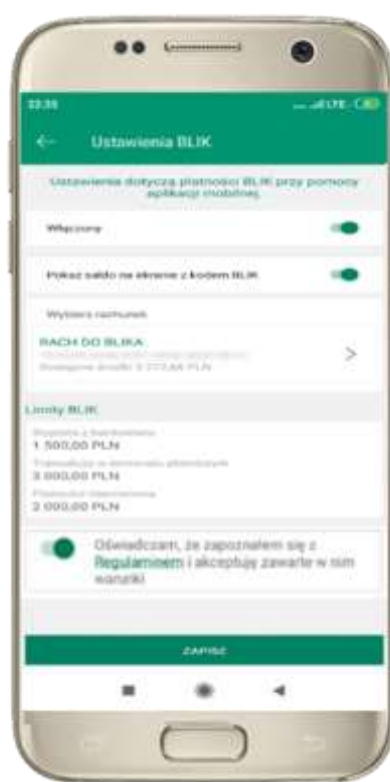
22:35

Ustawienia BLIK

Ustawienia dotyczą płatności BLIK przy pomocy aplikacji mobilnej.

Włączone

Pokaż saldo na ekranie z kodem BLIK

Wybierz rachunek

RACH DO BLIKA
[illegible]
Dostępne środki 3 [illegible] PLN

Limity BLIK

Wypłaty z bankomatu
1 500,00 PLN

Transakcje w terminalu płatniczym
3 000,00 PLN

Płatności internetowe
2 000,00 PLN

Oświadczam, że zapoznałem się z Regulaminem i akceptuję zawarte w nim warunki

ZAPISZ